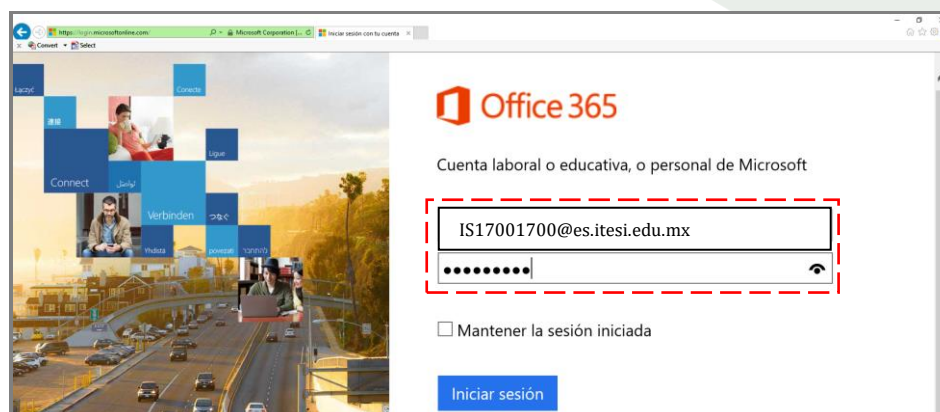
https://login.microsoftonline.com/
Microsoft Corporation [...]
Iniciar sesión con tu cuenta
Convert
Select

Łącznyć
Conecte
連絡
Ligue
Connect
تواصل
Verbinden
つなぐ
Yhdistä
povezati
להתחבר

Office 365

Cuenta laboral o educativa, o personal de Microsoft

IS17001700@es.itesi.edu.mx
•••••••••

Mantener la sesión iniciada

Iniciar sesión